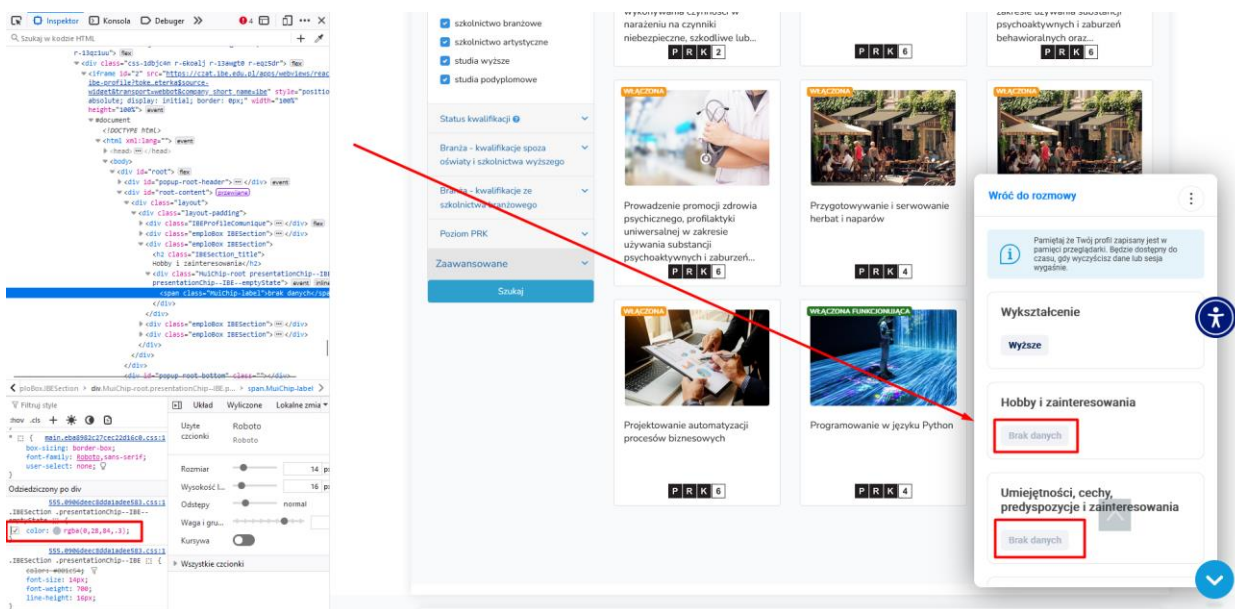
Inspektor  Konsola  Debuger  »  4
Szukaj w kodzie HTML
r-13qz1uu"> flex
<div class="css-1dbjc4n r-6koalj r-13awgt0 r-eqz5dr"> flex
<iframe id="2" src="https://czat.ibe.edu.pl/apps/webviews/react-ibe-profile?token=webbot&company_short_name=ibe" style="position: absolute; display: initial; border: 0px;" width="100%" height="100%"> event
#document
<!DOCTYPE html>
<html xml:lang=""> event
<head> ⋯ </head>
<body>
<div id="root"> flex
<div id="popup-root-header"> ⋯ </div> event
<div id="root-content"> przewijanie
<div class="layout">
<div class="layout-padding">
<div class="IBEProfileComunique"> ⋯ </div> flex
<div class="emploBox IBESection"> ⋯ </div>
<div class="emploBox IBESection">
<h2 class="IBESection_title">Hobby i zainteresowania</h2>
<div class="MuiChip-root presentationChip--IBE presentationChip--IBE--emptyState"> event inline
<span class="MuiChip-label">Brak danych</span>
</div>
</div>
<div class="emploBox IBESection"> ⋯ </div>
<div class="emploBox IBESection"> ⋯ </div>
</div>
</div>
</div>
<div id="popup-root-bottom" class=""></div>
ploBox.IBESection > div.MuiChip-root.presentationChip--IBE.p... > span.MuiChip-label
Filtruj style
:hov .cls
Układ  Wyliczone  Lokalne zmia
element { main.eba6982c27cec22d16c0.css:1
box-sizing: border-box;
font-family: Roboto,sans-serif;
user-select: none;
}
Odziedziczony po div
555.0906deec8dda1adee583.css:1
.IBESection .presentationChip--IBE--emptyState {
color: rgba(0,28,84,.3);
555.0906deec8dda1adee583.css:1
.IBESection .presentationChip--IBE {
color: #001c54;
font-size: 14px;
font-weight: 700;
line-height: 16px;
Użyte czcionki  Roboto  Roboto
Rozmiar  14
Wysokość l...  16
Odstępy  normal
Waga i gru...
Kursywa
Wszystkie czcionki

szkolnictwo branżowe
szkolnictwo artystyczne
studia wyższe
studia podyplomowe
Status kwalifikacji
Branża - kwalifikacje spoza oświaty i szkolnictwa wyższego
Branża - kwalifikacje ze szkolnictwa branżowego
Poziom PRK
Zaawansowane
Szukaj

wykonywania czynności w narażeniu na czynniki niebezpieczne, szkodliwe lub...
P R K 2
P R K 6
zakresie używania substancji psychoaktywnych i zaburzeń behawioralnych oraz...
P R K 6
WŁĄCZONA
Prowadzenie promocji zdrowia psychicznego, profilaktyki uniwersalnej w zakresie używania substancji psychoaktywnych i zaburzeń...
P R K 6
WŁĄCZONA
Przygotowywanie i serwowanie herbat i naparów
P R K 4
WŁĄCZONA
WŁĄCZONA
Projektowanie automatyzacji procesów biznesowych
P R K 6
WŁĄCZONA FUNKCJONUJĄCA
Programowanie w języku Python
P R K 4

Wróć do rozmowy
Pamiętaj że Twój profil zapisany jest w pamięci przeglądarki. Będzie dostępny do czasu, gdy wyczyścisz dane lub sesja wygaśnie.
Wykształcenie
Wyższe
Hobby i zainteresowania
Brak danych
Umiejętności, cechy, predyspozycje i zainteresowania
Brak danych